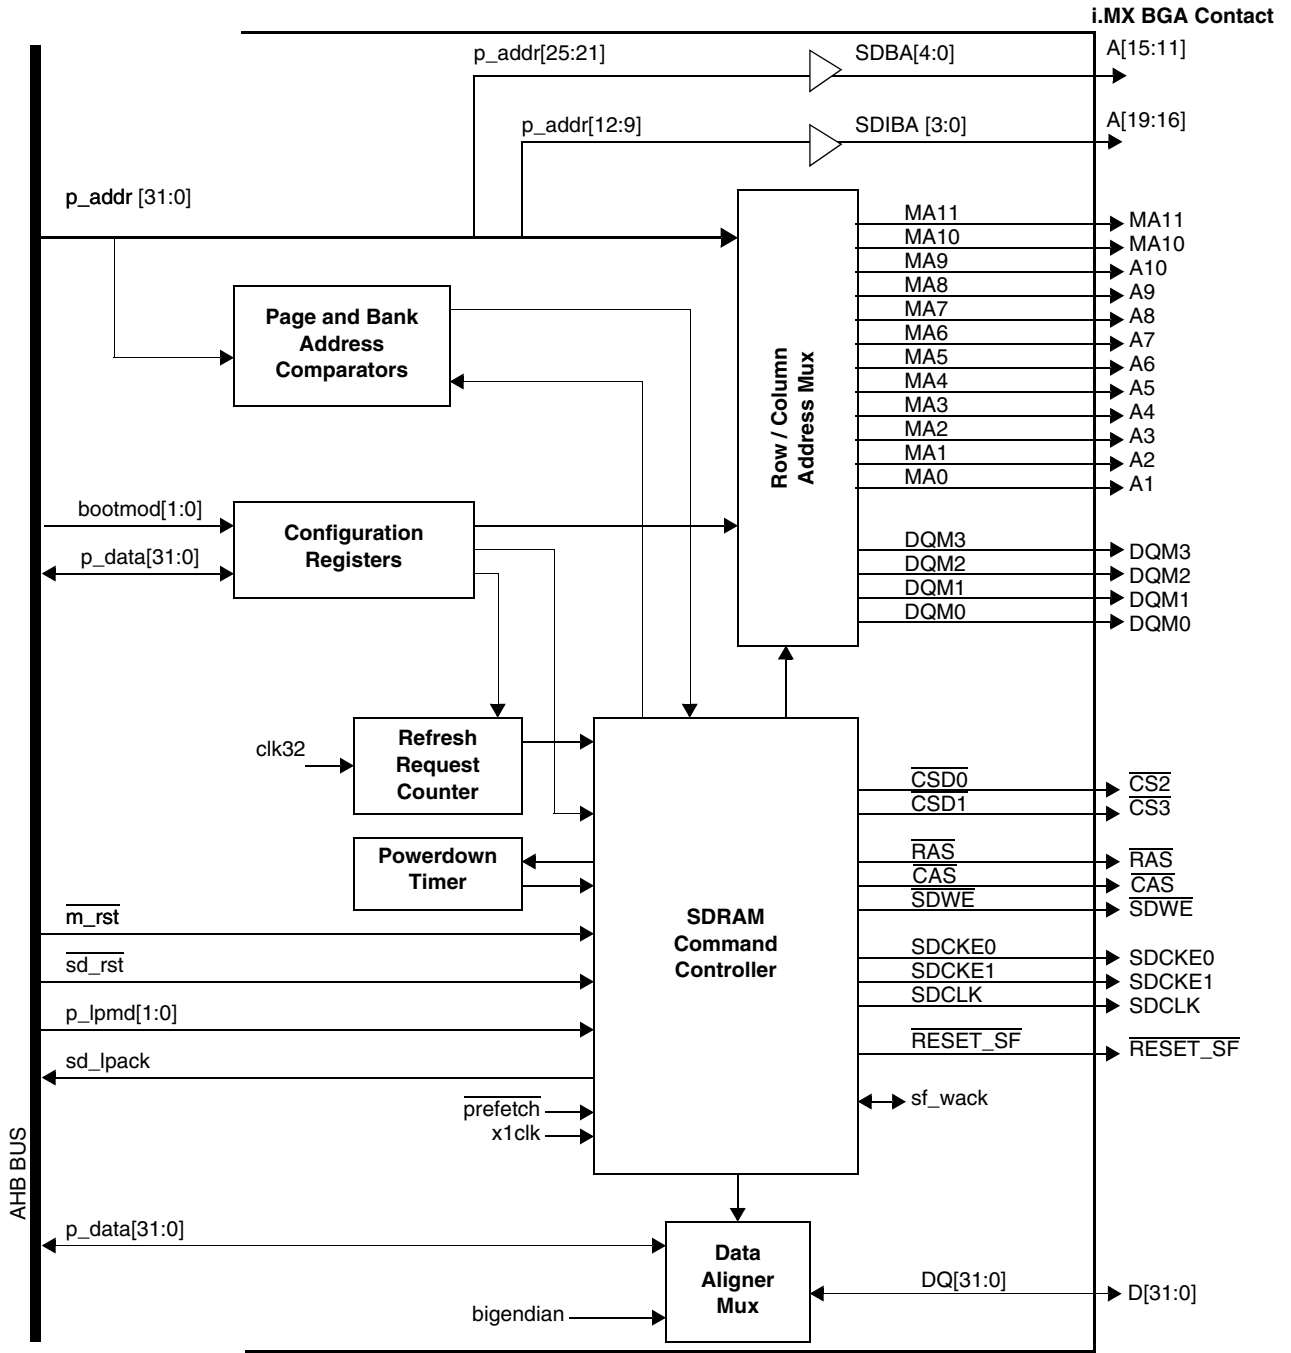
i.MX BGA Contact

p_addr[25:21]
SDBA[4:0]
A[15:11]
p_addr[12:9]
SDIBA [3:0]
A[19:16]

p_addr [31:0]

Page and Bank Address Comparators

Row / Column Address Mux

MA11 MA11
MA10 MA10
MA9 A10
MA8 A9
MA7 A8
MA6 A7
MA5 A6
MA4 A5
MA3 A4
MA2 A3
MA1 A2
MA0 A1

bootmod[1:0]
p_data[31:0]
Configuration Registers

DQM3 DQM3
DQM2 DQM2
DQM1 DQM1
DQM0 DQM0

clk32
Refresh Request Counter

Powerdown Timer

$\overline{CSD0}$ $\overline{CS2}$
$\overline{CSD1}$ $\overline{CS3}$
$\overline{RAS}$ $\overline{RAS}$
$\overline{CAS}$ $\overline{CAS}$
$\overline{SDWE}$ $\overline{SDWE}$
SDCKE0 SDCKE0
SDCKE1 SDCKE1
SDCLK SDCLK
$\overline{RESET\_SF}$ $\overline{RESET\_SF}$

$\overline{m\_rst}$
$\overline{sd\_rst}$
p_lpmd[1:0]
sd_lpack

SDRAM Command Controller

$\overline{prefetch}$
x1clk
sf_wack

AHB BUS

p_data[31:0]
Data Aligner Mux
DQ[31:0]
D[31:0]
bigendian